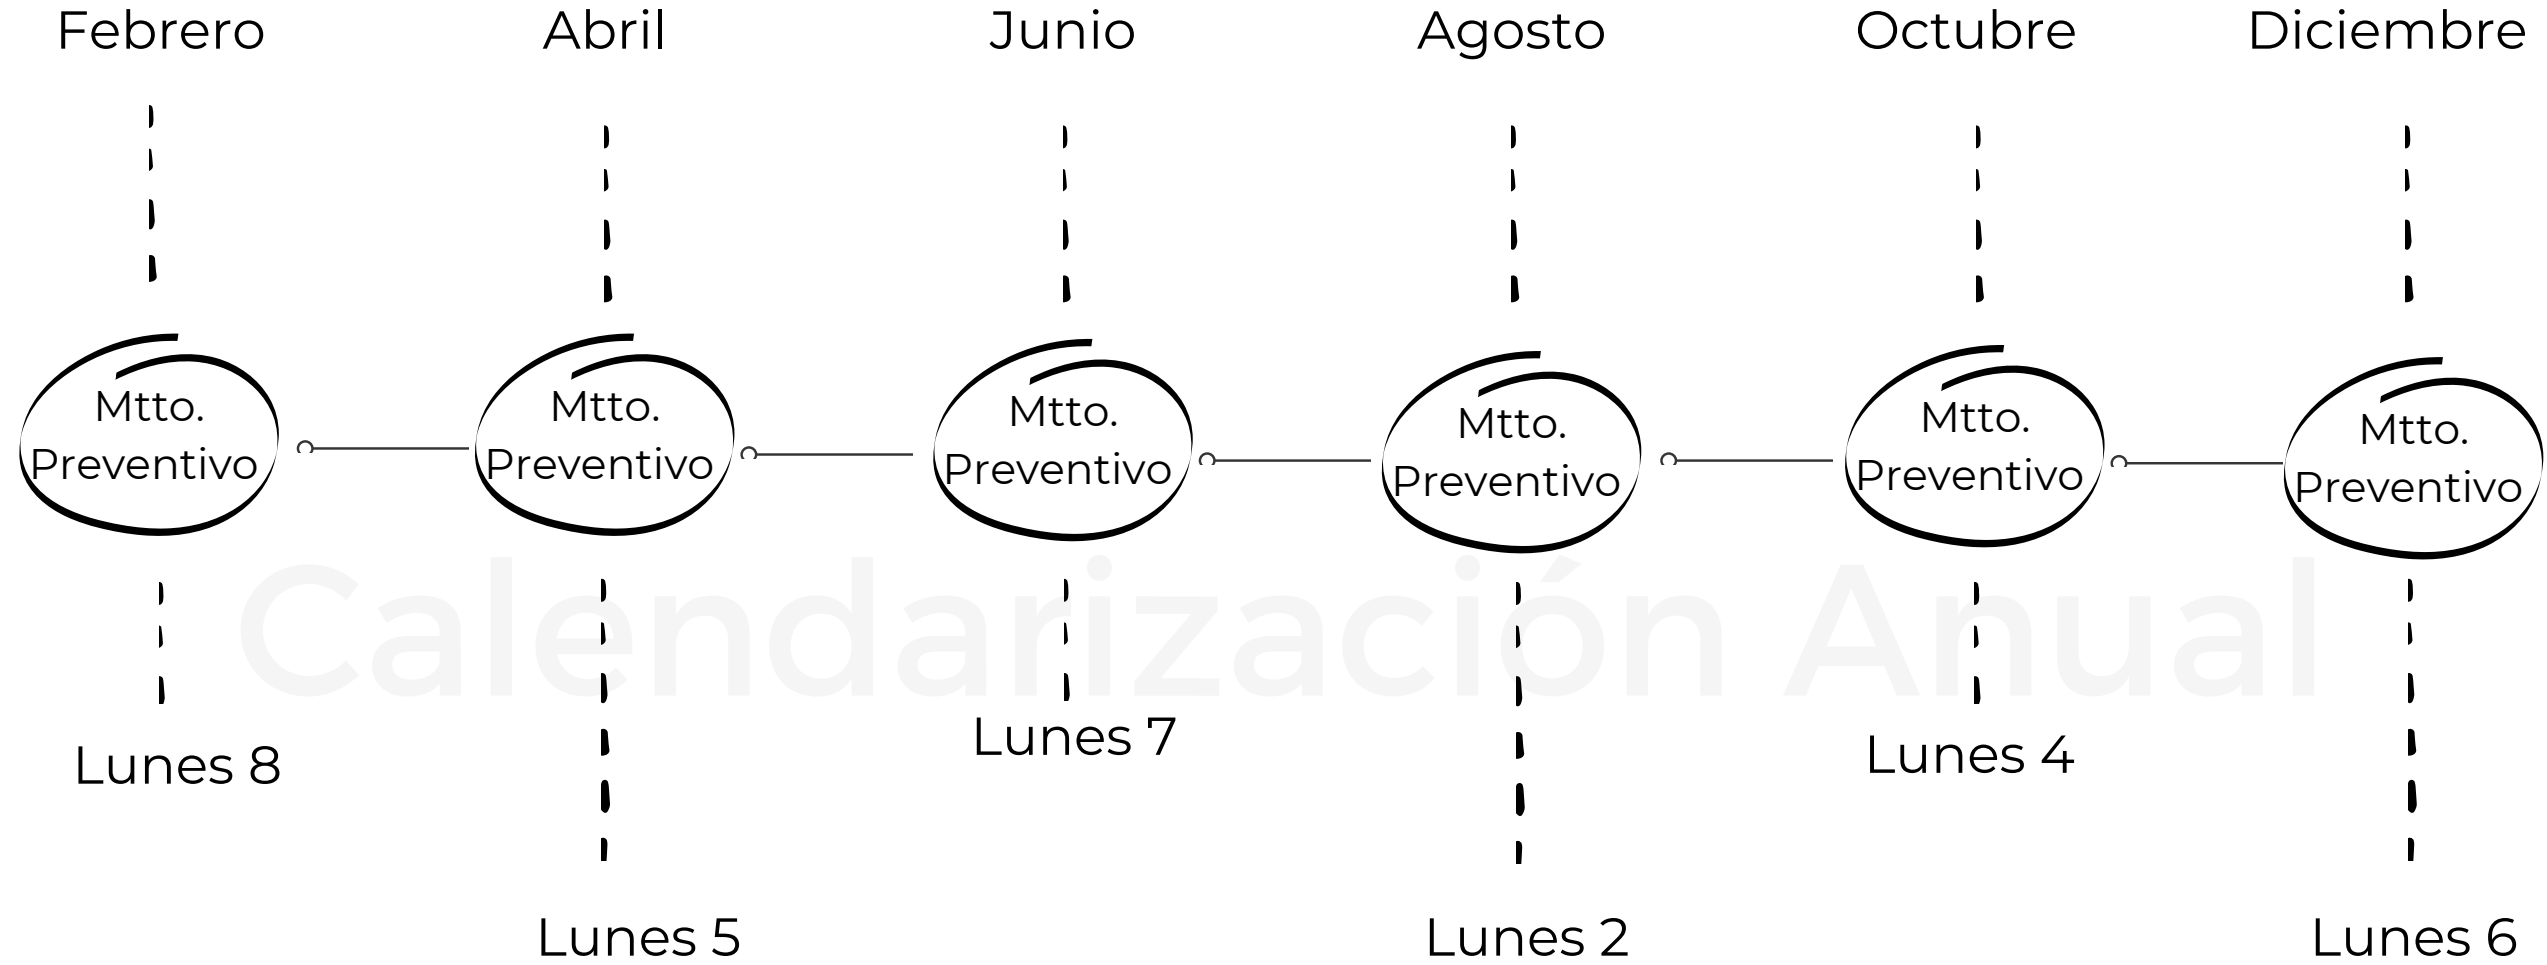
Febrero

Abril

Junio

Agosto

Octubre

Diciembre

Mtto. Preventivo

Mtto. Preventivo

Mtto. Preventivo

Mtto. Preventivo

Mtto. Preventivo

Mtto. Preventivo

Calendarización Anual

Lunes 8

Lunes 7

Lunes 4

Lunes 5

Lunes 2

Lunes 6